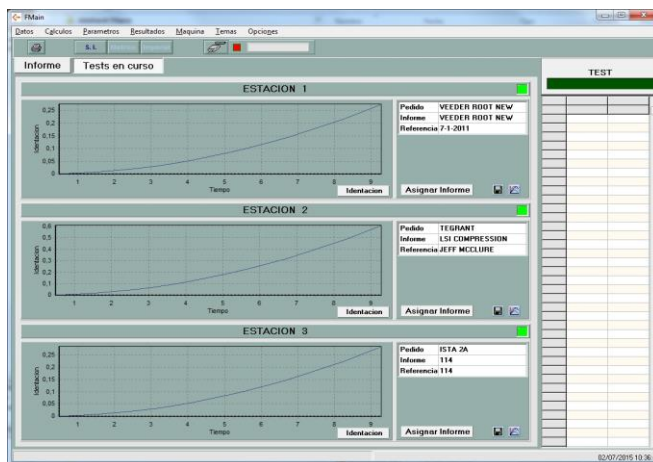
FMain

Datos Calculos Parametros Resultados Maquina Temas Opciones

S. I.

Informe Tests en curso

TEST

ESTACION 1

0,25
0,2
0,15
0,1
0,05
0

Identacion

1 2 3 4 5 6 7 8 9
Tiempo

Identacion

| Pedido | VEEDER ROOT NEW |
|---|---|
| Informe | VEEDER ROOT NEW |
| Referencia | 7-1-2011 |

Asignar Informe

ESTACION 2

0,6
0,5
0,4
0,3
0,2
0,1
0

Identacion

1 2 3 4 5 6 7 8 9
Tiempo

Identacion

| Pedido | TEGRANT |
|---|---|
| Informe | LSI COMPRESSION |
| Referencia | JEFF MCCLURE |

Asignar Informe

ESTACION 3

0,25
0,2
0,15
0,1
0,05
0

Identacion

1 2 3 4 5 6 7 8 9
Tiempo

Identacion

| Pedido | ISTA 2A |
|---|---|
| Informe | 114 |
| Referencia | 114 |

Asignar Informe

02/07/2015 10:36